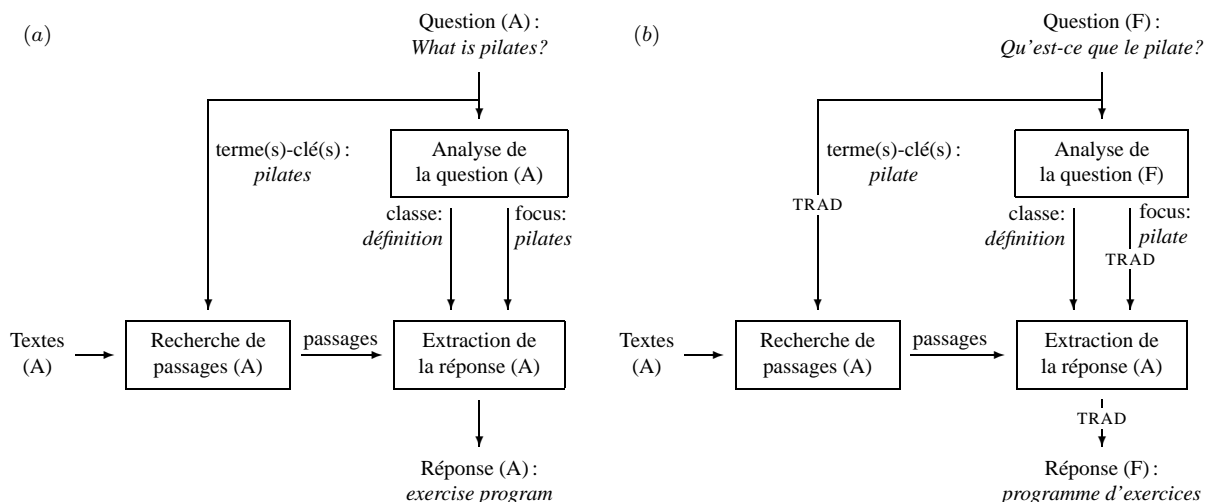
$(a)$

Question (A) :
*What is pilates?*

terme(s)-clé(s) :
*pilates*

Analyse de la question (A)

classe:
*définition*

focus:
*pilates*

Textes (A)

Recherche de passages (A)

passages

Extraction de la réponse (A)

Réponse (A) :
*exercise program*

$(b)$

Question (F) :
*Qu'est-ce que le pilate?*

terme(s)-clé(s) :
*pilate*

TRAD

Analyse de la question (F)

classe:
*définition*

focus:
*pilate*

TRAD

Textes (A)

Recherche de passages (A)

passages

Extraction de la réponse (A)

TRAD

Réponse (F) :
*programme d'exercices*